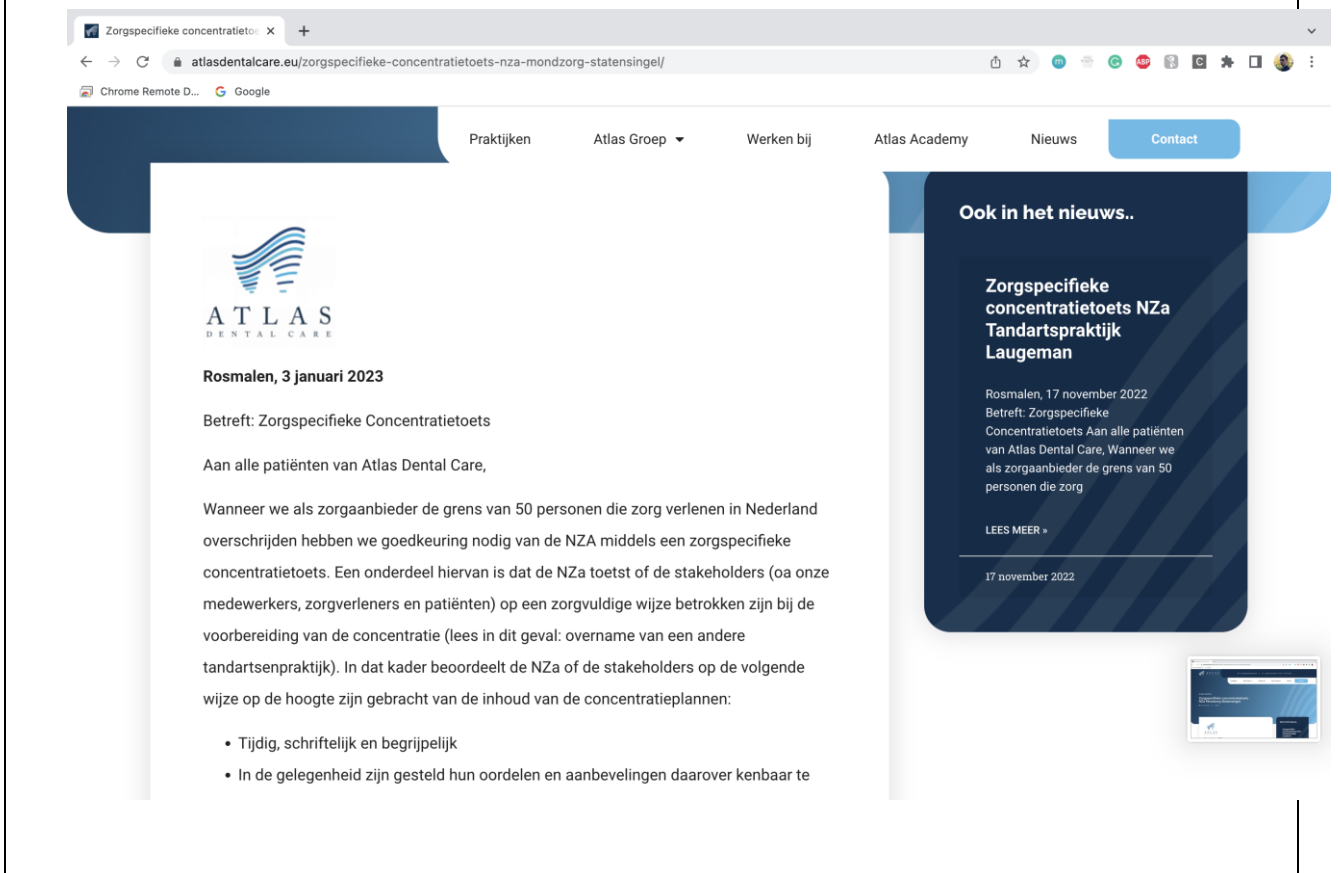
Zorgspecifieke concentratietoe ×

atlasdentalcare.eu/zorgspecifieke-concentratietoets-nza-mondzorg-statensingel/

Chrome Remote D... Google

Praktijken Atlas Groep Werken bij Atlas Academy Nieuws Contact

ATLAS
DENTAL CARE

Rosmalen, 3 januari 2023

Betreft: Zorgspecifieke Concentratietoets

Aan alle patiënten van Atlas Dental Care,

Wanneer we als zorgaanbieder de grens van 50 personen die zorg verlenen in Nederland overschrijden hebben we goedkeuring nodig van de NZA middels een zorgspecifieke concentratietoets. Een onderdeel hiervan is dat de NZa toetst of de stakeholders (oa onze medewerkers, zorgverleners en patiënten) op een zorgvuldige wijze betrokken zijn bij de voorbereiding van de concentratie (lees in dit geval: overname van een andere tandartsenpraktijk). In dat kader beoordeelt de NZa of de stakeholders op de volgende wijze op de hoogte zijn gebracht van de inhoud van de concentratieplannen:

• Tijdig, schriftelijk en begrijpelijk
• In de gelegenheid zijn gesteld hun oordelen en aanbevelingen daarover kenbaar te

Ook in het nieuws..

Zorgspecifieke concentratietoets NZa Tandartspraktijk Laugeman

Rosmalen, 17 november 2022 Betreft: Zorgspecifieke Concentratietoets Aan alle patiënten van Atlas Dental Care, Wanneer we als zorgaanbieder de grens van 50 personen die zorg

LEES MEER »

17 november 2022